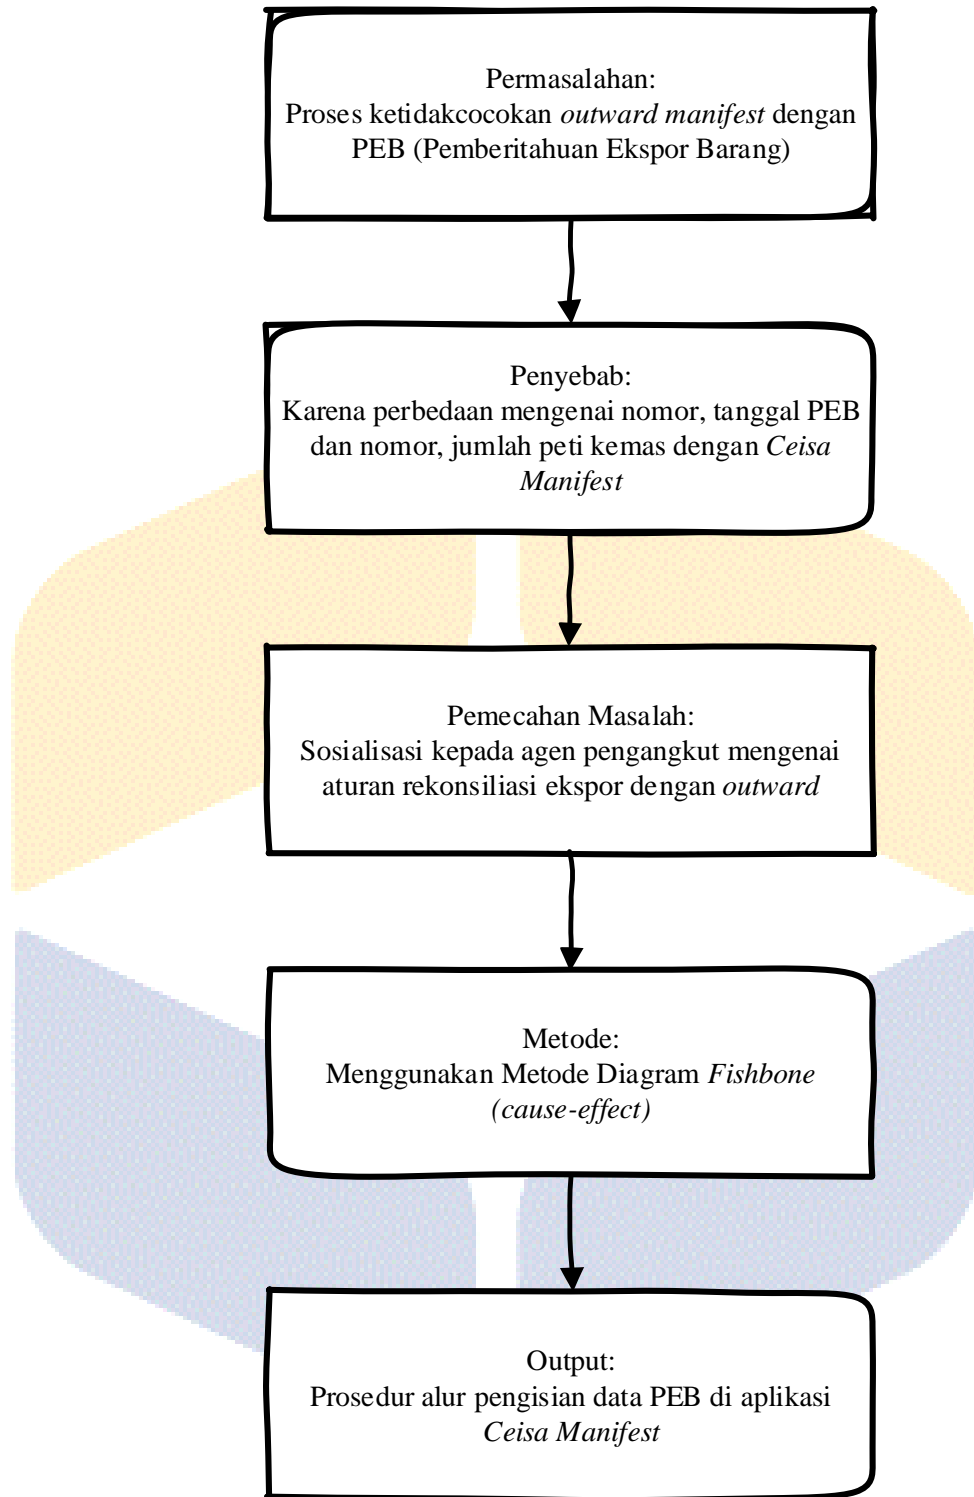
Permasalahan:
Proses ketidakcocokan *outward manifest* dengan PEB (Pemberitahuan Ekspor Barang)

Penyebab:
Karena perbedaan mengenai nomor, tanggal PEB dan nomor, jumlah peti kemas dengan *Ceisa Manifest*

Pemecahan Masalah:
Sosialisasi kepada agen pengangkut mengenai aturan rekonsiliasi ekspor dengan *outward*

Metode:
Menggunakan Metode Diagram *Fishbone (cause-effect)*

Output:
Prosedur alur pengisian data PEB di aplikasi *Ceisa Manifest*